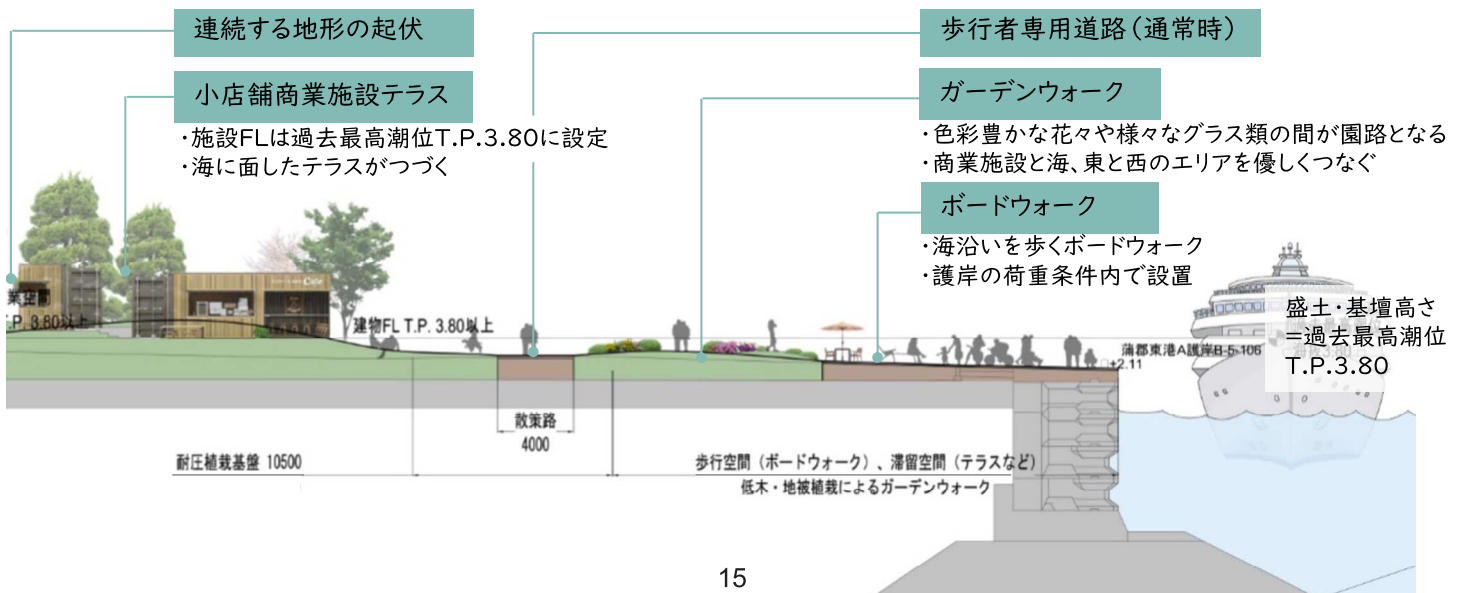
連続する地形の起伏

小店舗商業施設テラス

・施設FLは過去最高潮位T.P.3.80に設定
・海に面したテラスがつづく

歩行者専用道路（通常時）

ガーデンウォーク

・色彩豊かな花々や様々なグラス類の間が園路となる
・商業施設と海、東と西のエリアを優しくつなぐ

ボードウォーク

・海沿いを歩くボードウォーク
・護岸の荷重条件内で設置

盛土・基壇高さ
＝過去最高潮位
T.P.3.80

業空間
T.P. 3.80以上

Cafe

建物FL T.P. 3.80以上

蒲郡東港A護岸B-5-106
+2.11

散策路
4000

耐圧植栽基盤 10500

歩行空間（ボードウォーク）、滞留空間（テラスなど）

低木・地被植栽によるガーデンウォーク

15